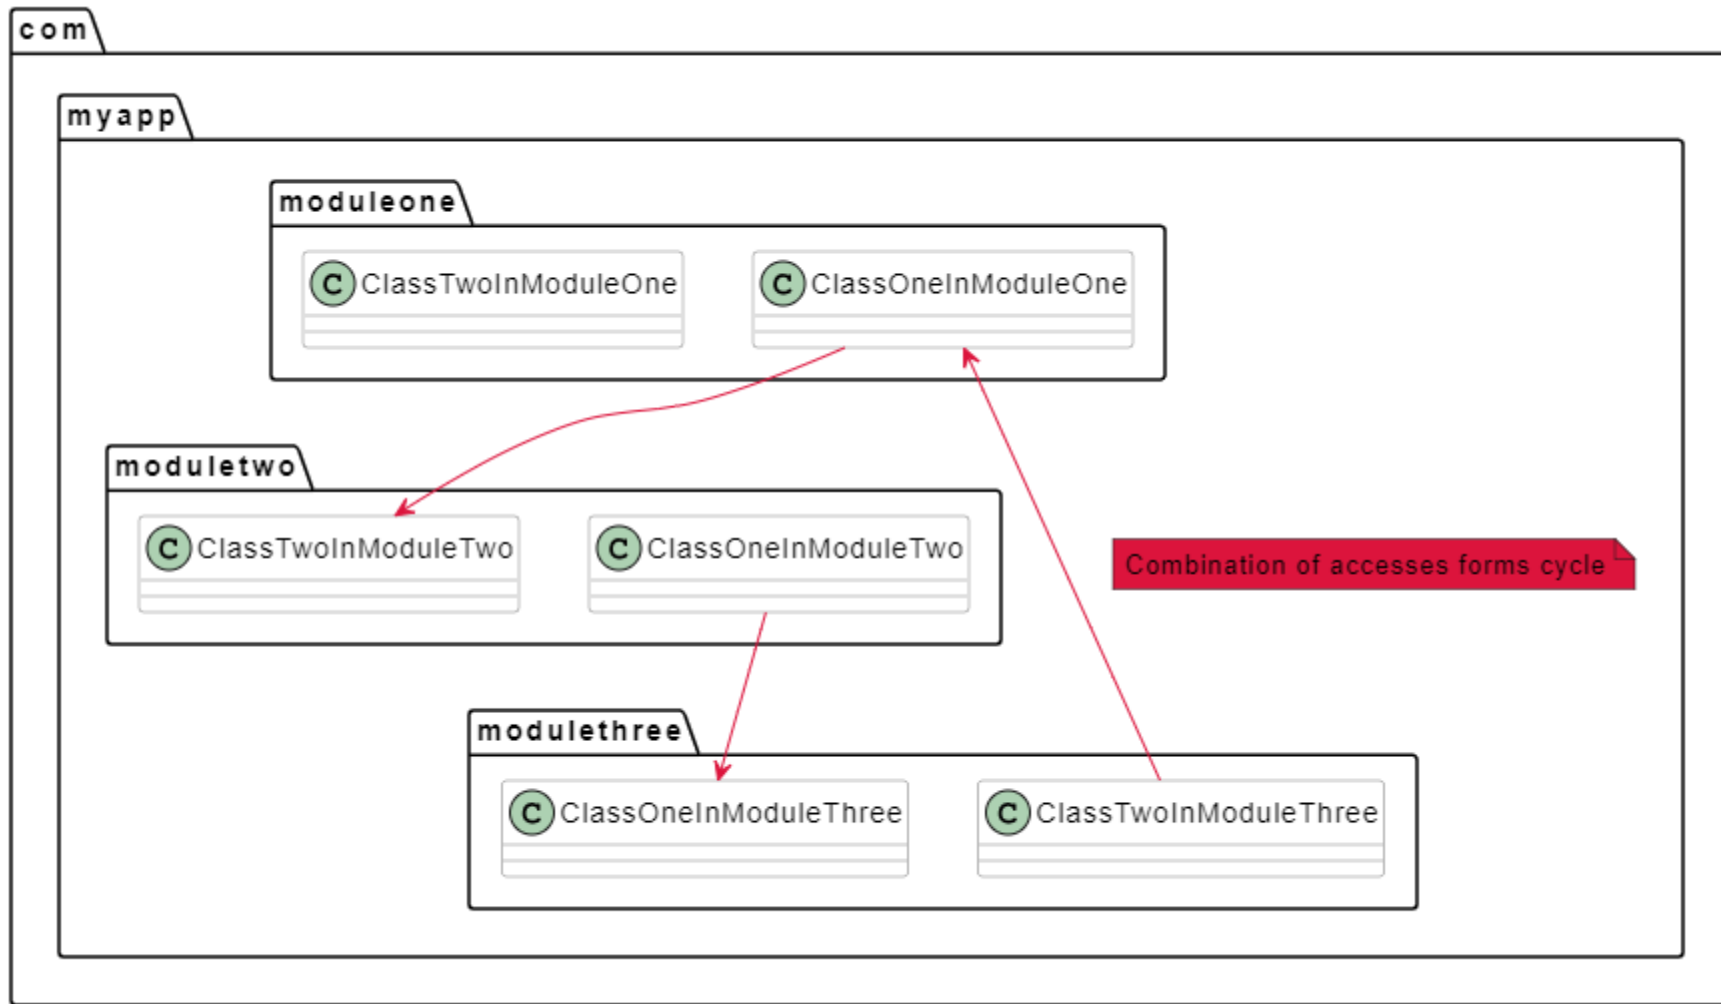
com

myapp

moduleone

C ClassTwoInModuleOne

C ClassOneInModuleOne

moduletwo

C ClassTwoInModuleTwo

C ClassOneInModuleTwo

Combination of accesses forms cycle

modulethree

C ClassOneInModuleThree

C ClassTwoInModuleThree